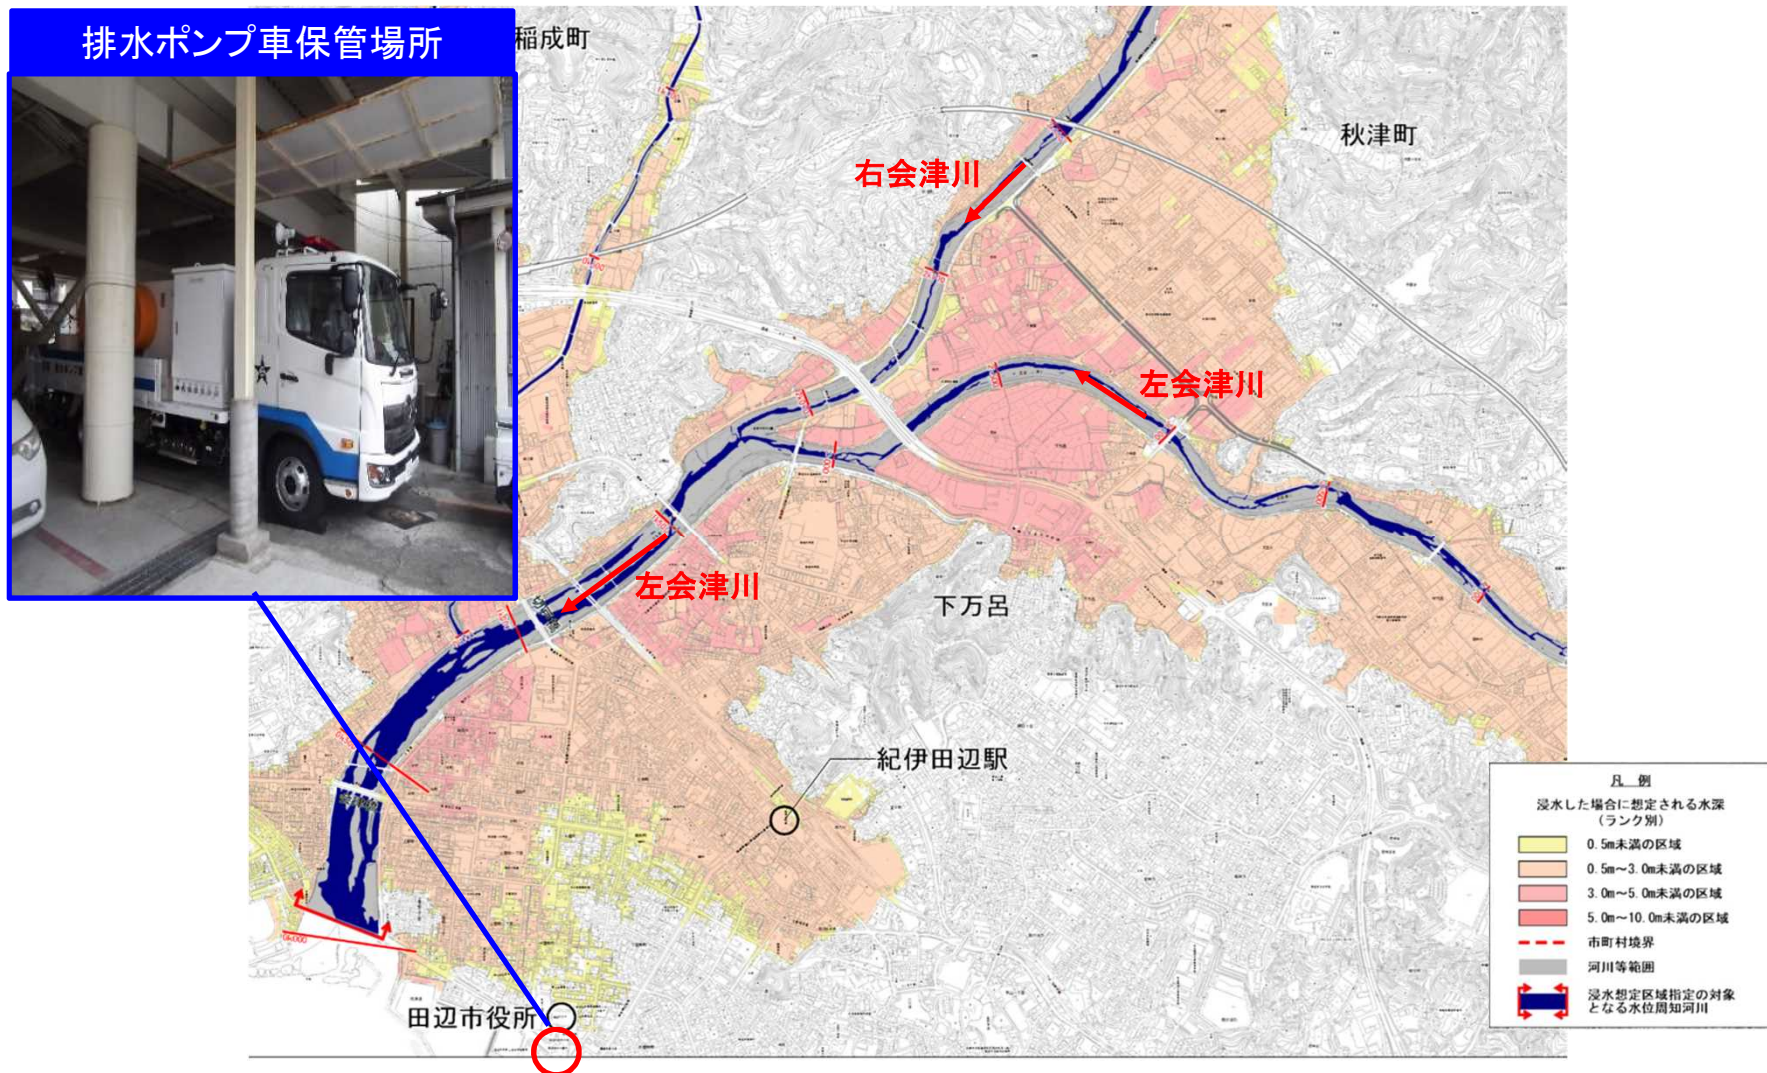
排水ポンプ車保管場所

稲成町

秋津町

右会津川

左会津川

左会津川

下万呂

紀伊田辺駅

田辺市役所

凡　例

浸水した場合に想定される水深
（ランク別）

0.5m未満の区域

0.5m～3.0m未満の区域

3.0m～5.0m未満の区域

5.0m～10.0m未満の区域

市町村境界

河川等範囲

浸水想定区域指定の対象となる水位周知河川